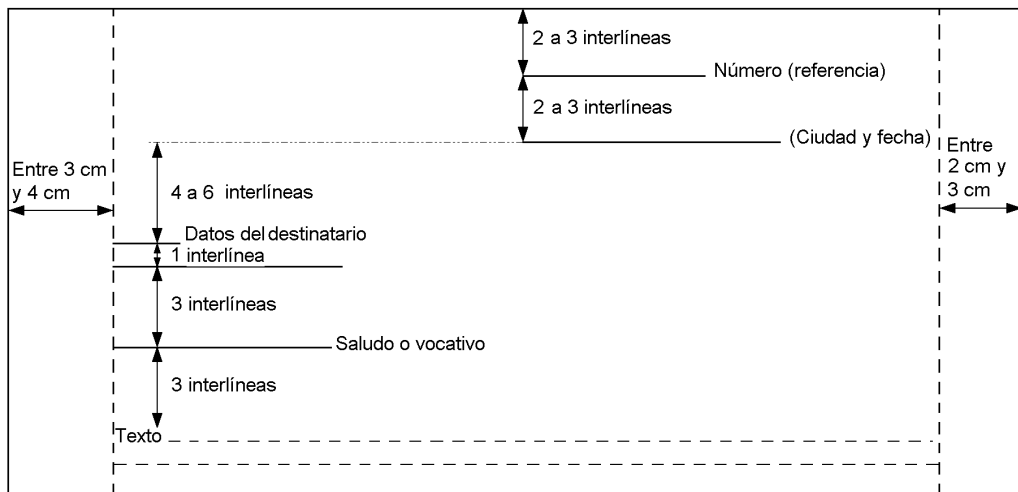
2 a 3 interlíneas

Número (referencia)

2 a 3 interlíneas

(Ciudad y fecha)

Entre 3 cm y 4 cm

Entre 2 cm y 3 cm

4 a 6 interlíneas

Datos del destinatario

1 interlínea

3 interlíneas

Saludo o vocativo

3 interlíneas

Texto